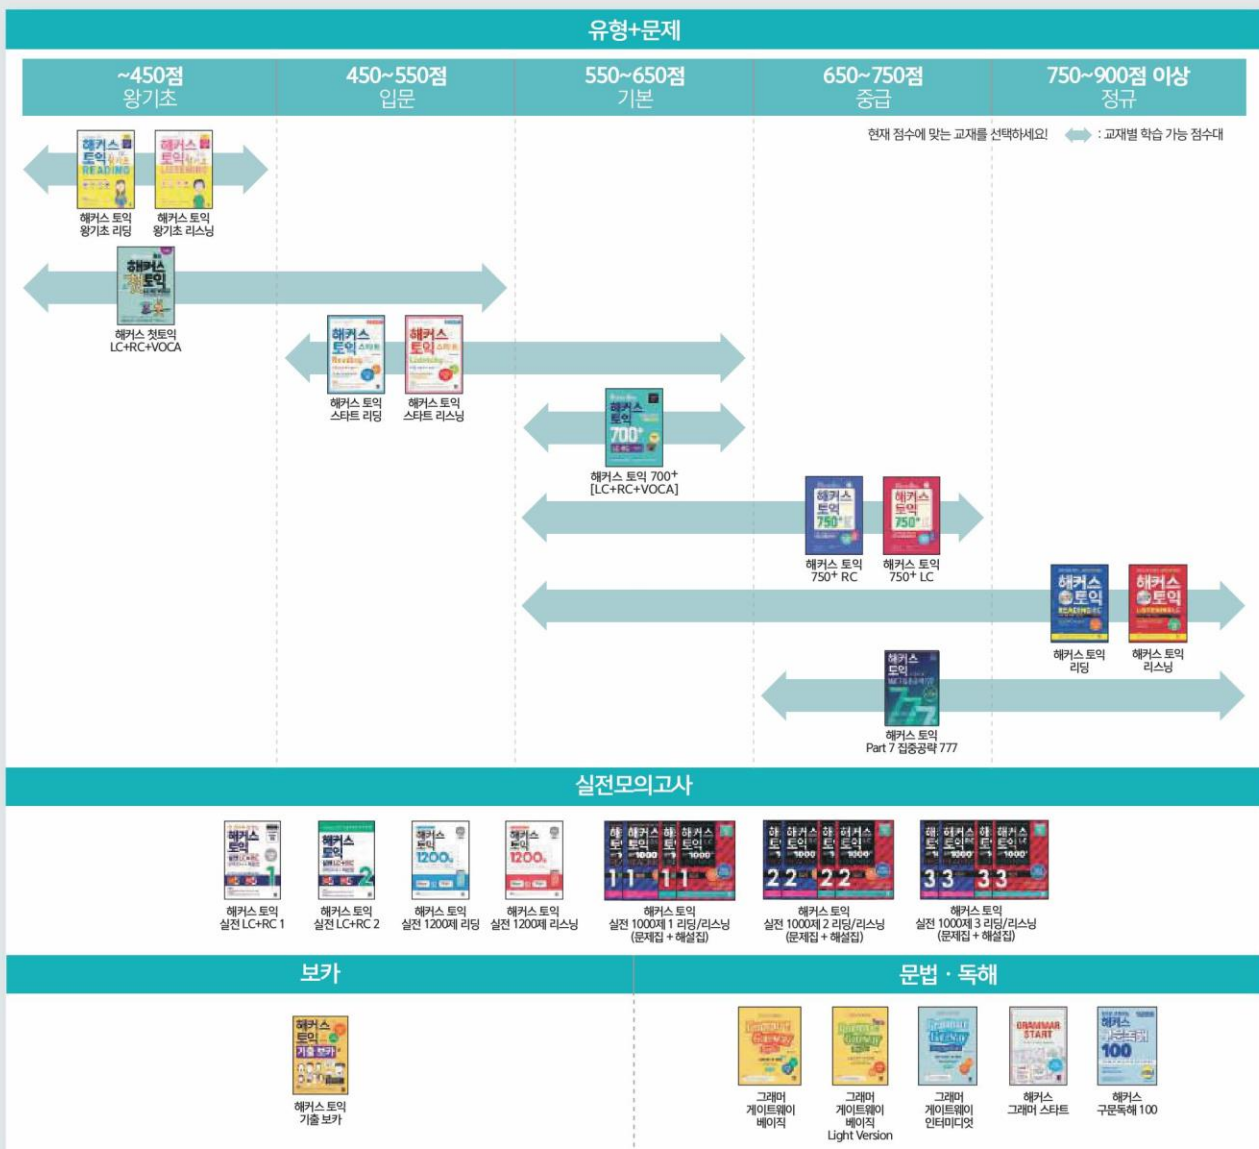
유형+문제

~450점
왕기초

450~550점
입문

550~650점
기본

650~750점
중급

750~900점 이상
정규

현재 점수에 맞는 교재를 선택하세요! : 교재별 학습 가능 점수대

해커스 토익 왕기초 리딩

해커스 토익 왕기초 리스닝

해커스 첫토익 LC+RC+VOCA

해커스 토익 스타트 리딩

해커스 토익 스타트 리스닝

해커스 토익 700+ [LC+RC+VOCA]

해커스 토익 750+ RC

해커스 토익 750+ LC

해커스 토익 리딩

해커스 토익 리스닝

해커스 토익 Part 7 집중공략 777

실전모의고사

해커스 토익 실전 LC+RC 1

해커스 토익 실전 LC+RC 2

해커스 토익 실전 1200제 리딩

해커스 토익 실전 1200제 리스닝

해커스 토익 실전 1000제 1 리딩/리스닝 (문제집 + 해설집)

해커스 토익 실전 1000제 2 리딩/리스닝 (문제집 + 해설집)

해커스 토익 실전 1000제 3 리딩/리스닝 (문제집 + 해설집)

보카

해커스 토익 기출 보카

문법 · 독해

그래머 게이트웨이 베이직

그래머 게이트웨이 베이직 Light Version

그래머 게이트웨이 인터미디엇

해커스 그래머 스타트

해커스 구문독해 100